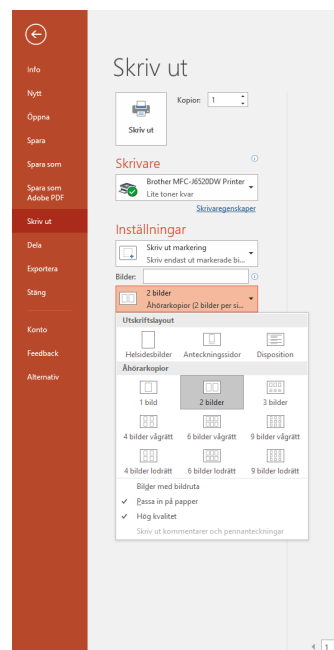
Info
Nytt
Öppna
Spara
Spara som
Spara som Adobe PDF
Skriv ut
Dela
Exportera
Stäng
Konto
Feedback
Alternativ

Skriv ut

Kopior: 1

Skriv ut

Skrivare
Brother MFC-J6520DW Printer
Lite toner kvar
Skrivaregenskaper

Inställningar
Skriv ut markering
Skriv endast ut markerade bi...
Bilder:
2 bilder
Åhörarkopior (2 bilder per si...

Utskriftslayout
Helsidesbilder
Anteckningssidor
Disposition
Åhörarkopior
1 bild
2 bilder
3 bilder
4 bilder vågrätt
6 bilder vågrätt
9 bilder vågrätt
4 bilder lodrätt
6 bilder lodrätt
9 bilder lodrätt
Bilder med bildruta
Passa in på papper
Hög kvalitet
Skriv ut kommentarer och pennanteckningar

1